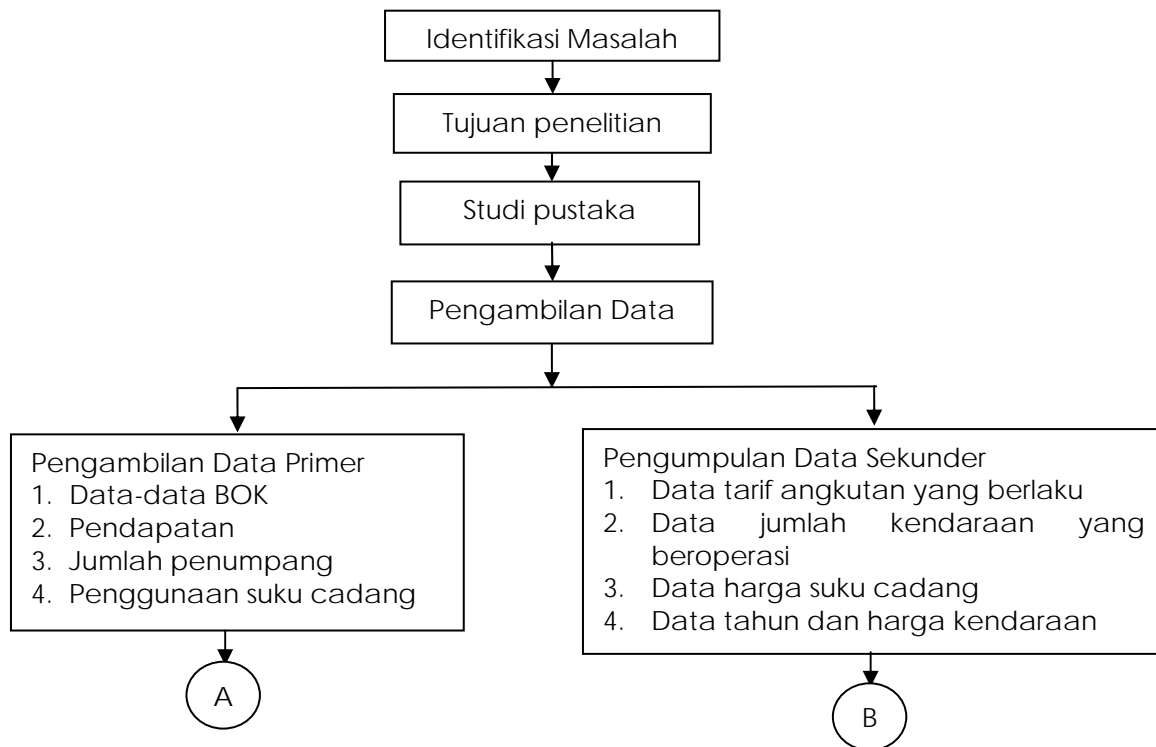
Identifikasi Masalah

Tujuan penelitian

Studi pustaka

Pengambilan Data

Pengambilan Data Primer
1. Data-data BOK
2. Pendapatan
3. Jumlah penumpang
4. Penggunaan suku cadang

A

Pengumpulan Data Sekunder
1. Data tarif angkutan yang berlaku
2. Data jumlah kendaraan yang beroperasi
3. Data harga suku cadang
4. Data tahun dan harga kendaraan

B